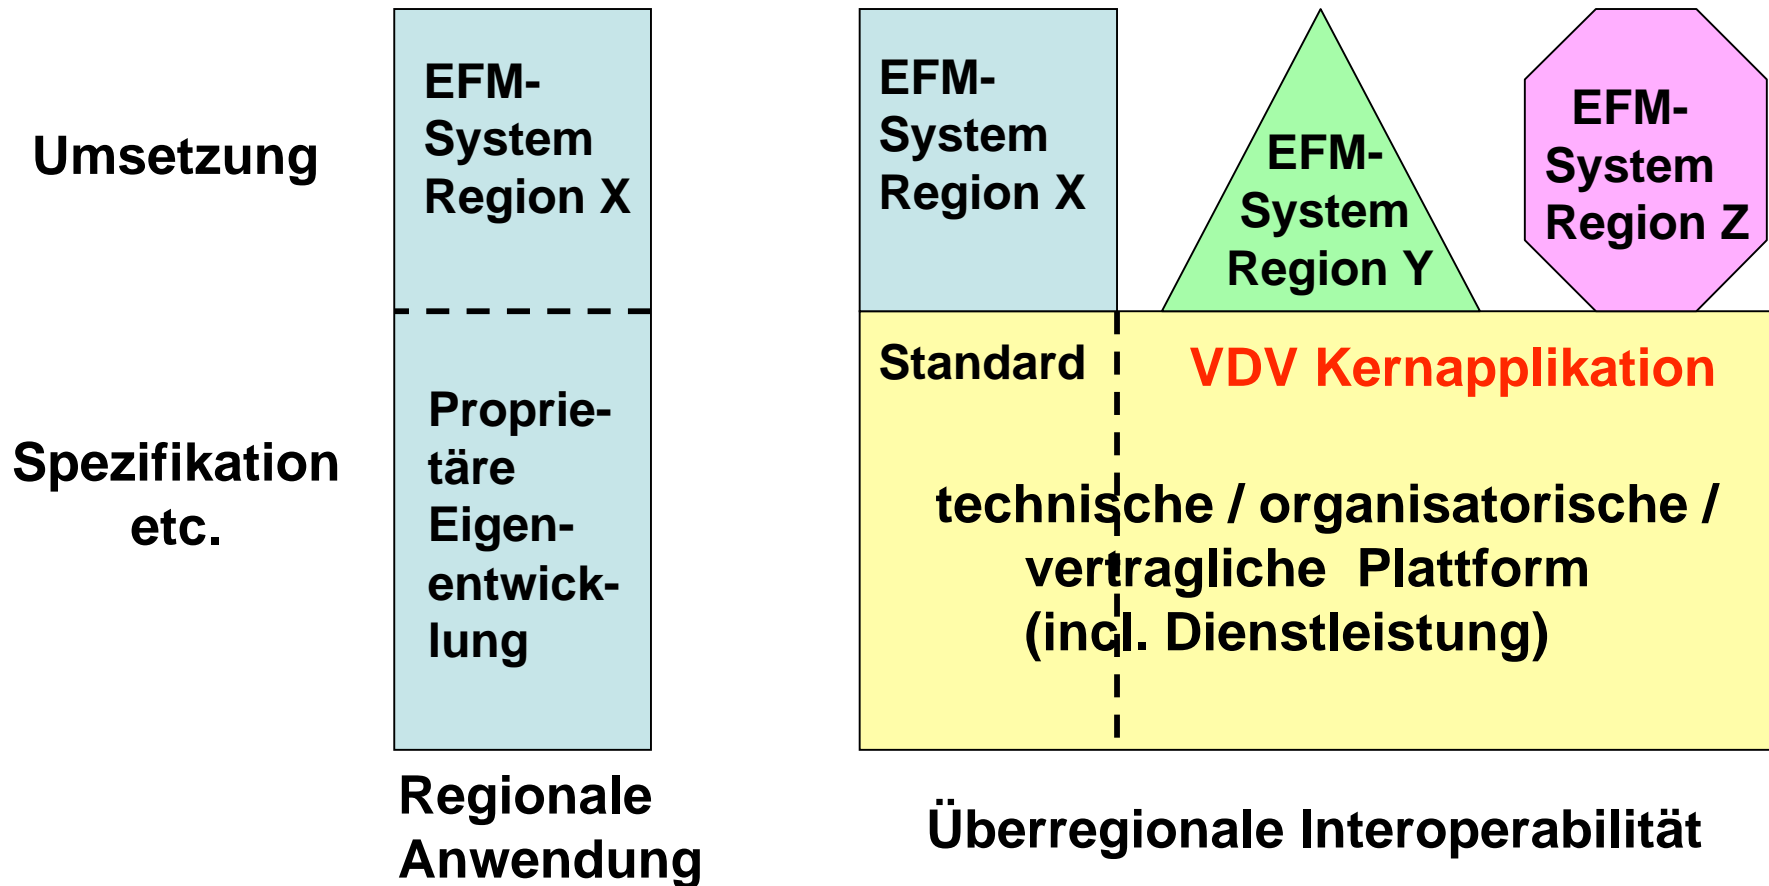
Umsetzung

Spezifikation etc.

EFM-System Region X

Proprietäre Eigenentwicklung

Regionale Anwendung

EFM-System Region X

EFM-System Region Y

EFM-System Region Z

Standard

VDV Kernapplikation

technische / organisatorische / vertragliche Plattform (incl. Dienstleistung)

Überregionale Interoperabilität